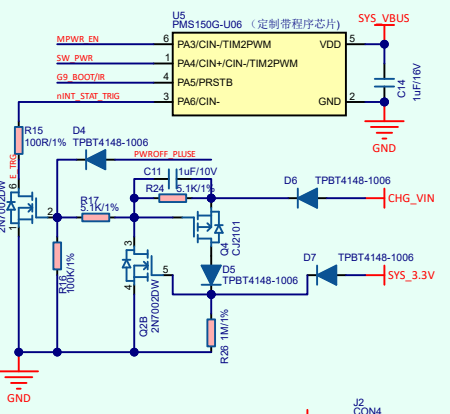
U5
PMS150G-U06 (定制带程序芯片)
SYS_VBUS
MPWR_EN
6
PA3/CIN-/TIM2PWM
VDD
5
SW_PWR
1
PA4/CIN+/CIN-/TIM2PWM
G9_BOOT/IR
4
PA5/PRSTB
nINT_STAT_TRIG
3
PA6/CIN-
GND
2
C14
1uF/16V
GND
R15
100R/1%
D4
TPBT4148-1006
PWROFF_PLUSE
6
E_TRIG
2N7002DW
C11
1uF/10V
R24
5.1K/1%
D6
TPBT4148-1006
CHG_VIN
2
R17
5.1K/1%
Q4
CJ2101
R16
100K/1%
3
D7
TPBT4148-1006
5
D5
TPBT4148-1006
SYS_3.3V
4
Q2B
2N7002DW
R26
1M/1%
GND
J2
CON4